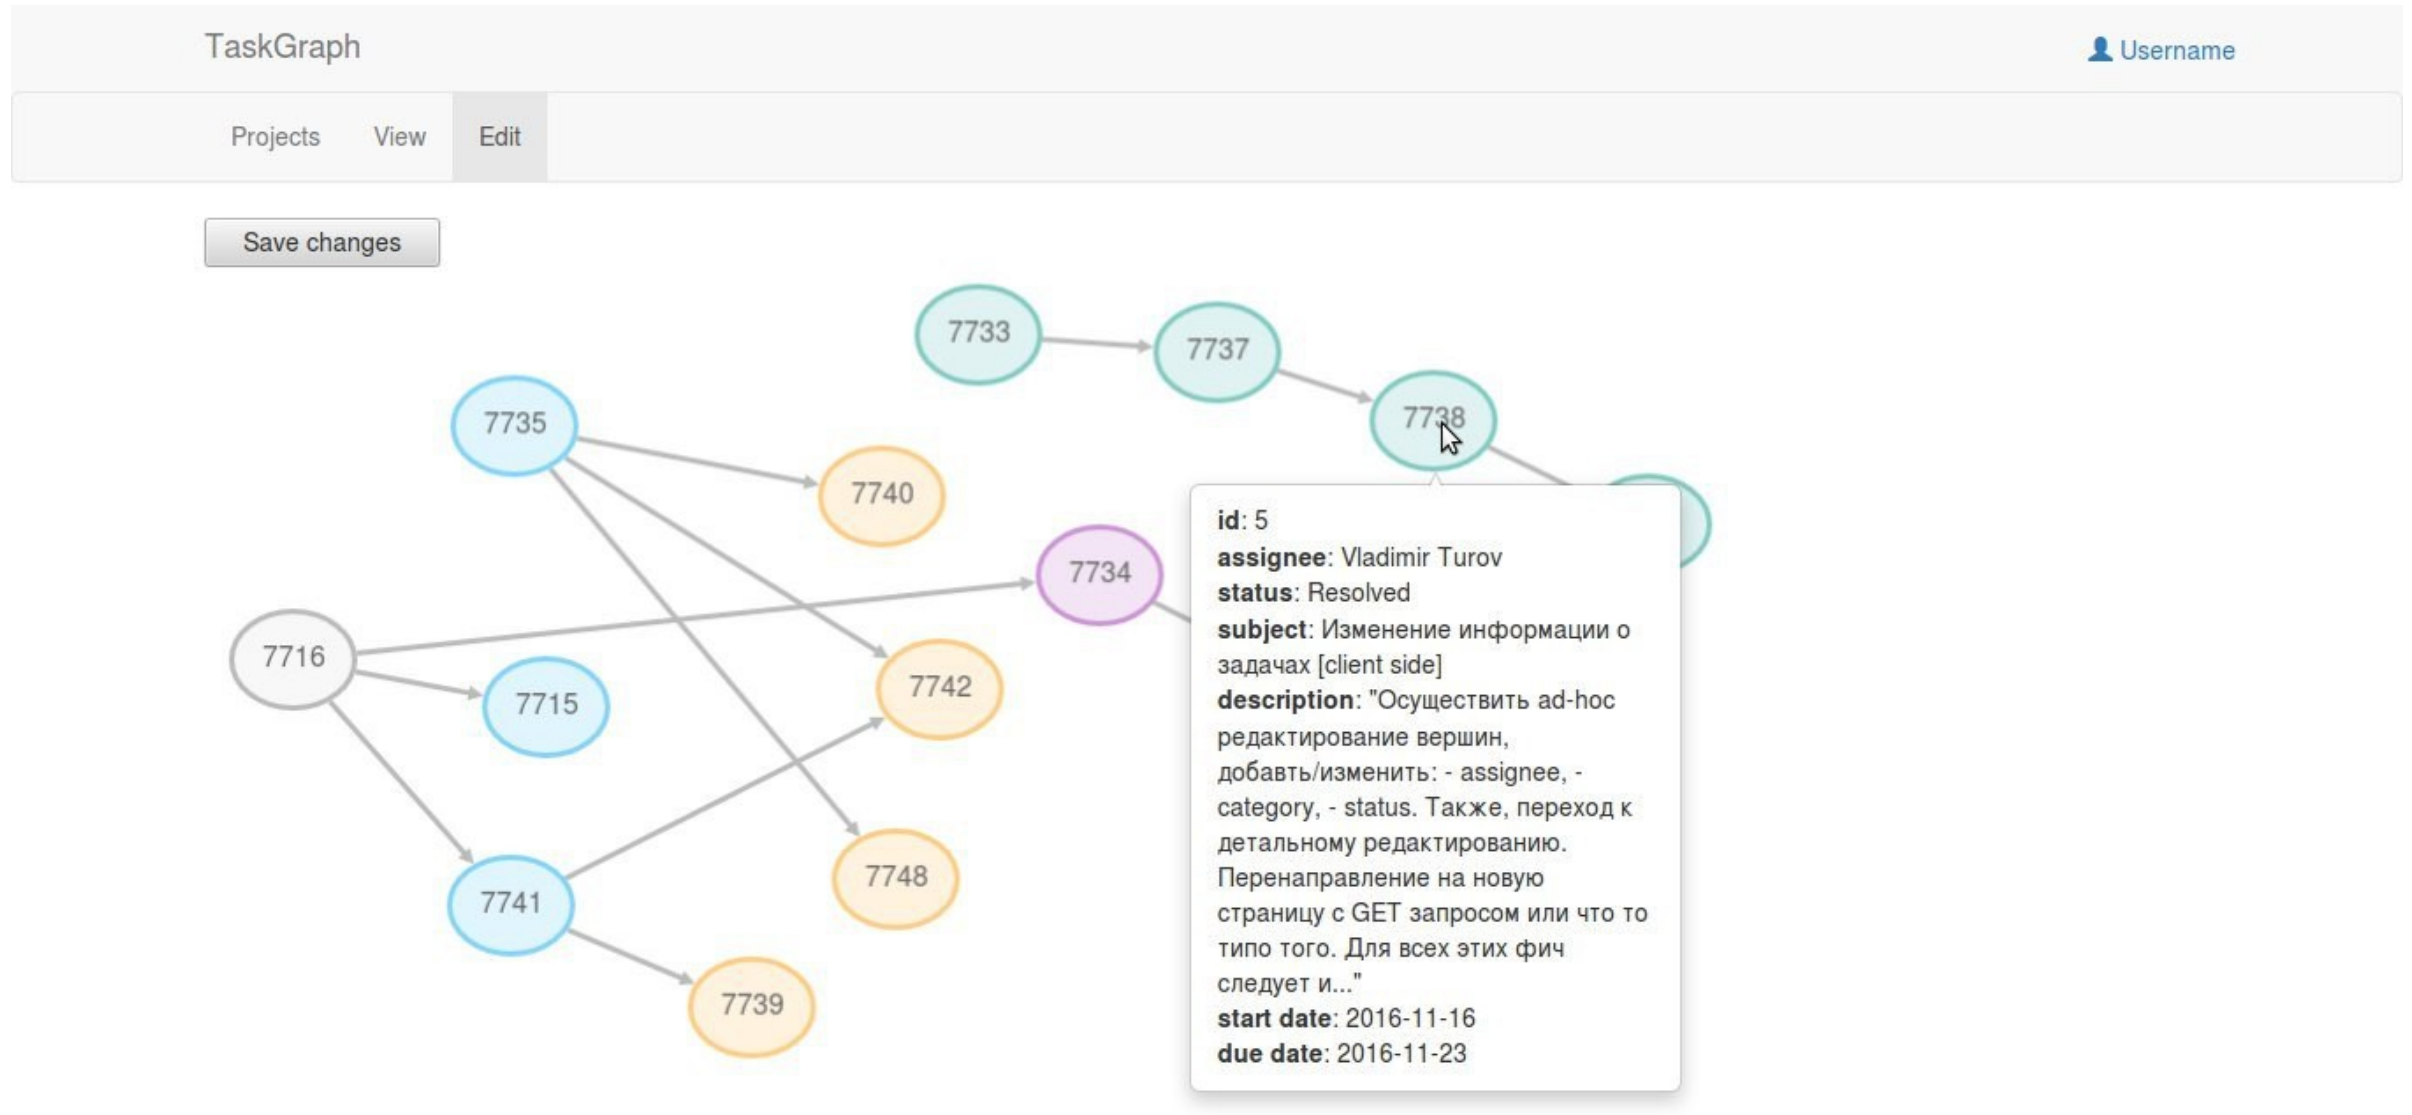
TaskGraph

Username

Projects View Edit

Save changes

7733
7737
7738
7735
7740
7734
7716
7715
7742
7748
7741
7739

**id**: 5
**assignee**: Vladimir Turov
**status**: Resolved
**subject**: Изменение информации о задачах [client side]
**description**: "Осуществить ad-hoc редактирование вершин, добавть/изменить: - assignee, - category, - status. Также, переход к детальному редактированию. Перенаправление на новую страницу с GET запросом или что то типо того. Для всех этих фич следует и..."
**start date**: 2016-11-16
**due date**: 2016-11-23